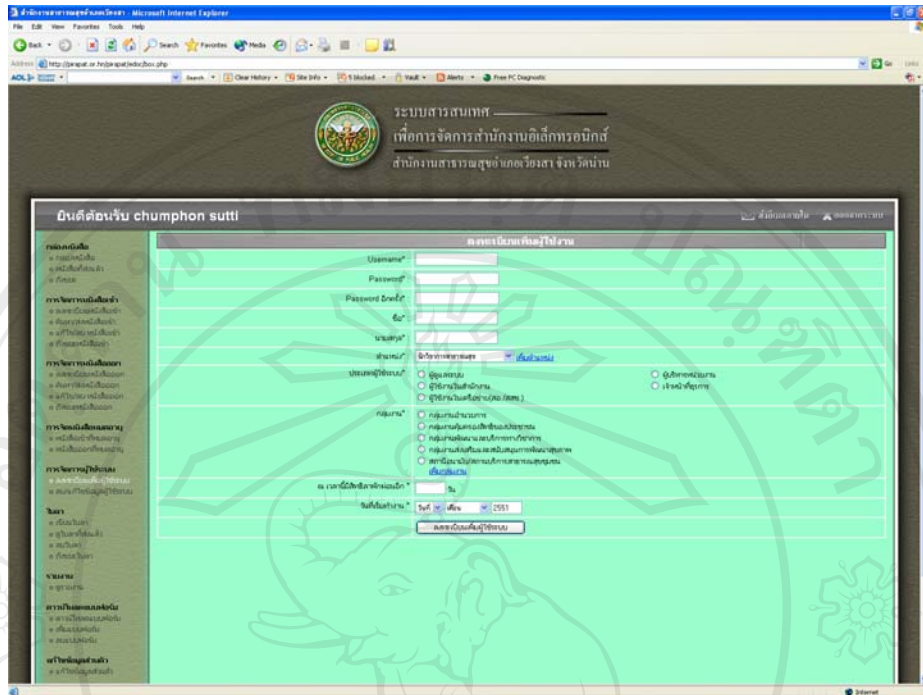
File Edit View Favorites Tools Help

Back Search Favorites Media

Address http://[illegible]/box.php

Go Links

ระบบสารสนเทศ
เพื่อการจัดการสำนักงานอิเล็กทรอนิกส์
สำนักงานสาธารณสุขอำเภอเวียงสา จังหวัดน่าน

ยินดีต้อนรับ chumphon sutti

ลงทะเบียนเพิ่มผู้ใช้งาน

Username*
Password*
Password อีกครั้ง*
ชื่อ*
นามสกุล*
ตำแหน่ง* นักวิชาการสาธารณสุข เพิ่มตำแหน่ง
ประเภทผู้ใช้ระบบ* ผู้ดูแลระบบ ผู้ใช้งานในสำนักงาน ผู้ใช้งานในเครือข่าย(สอ./รพสต.) ผู้บริหารหน่วยงาน เจ้าหน้าที่ธุรการ
กลุ่มงาน* กลุ่มงานอำนวยการ กลุ่มงานคุ้มครองผู้บริโภค กลุ่มงานพัฒนาระบบบริการ กลุ่มงานส่งเสริมและสนับสนุน สถานีอนามัย เพิ่มกลุ่มงาน
ระยะเวลาที่มีสิทธิ์ลา *
วันที่เริ่มทำงาน * วันที่ เดือน 2551

ลงทะเบียนเพิ่มผู้ใช้ระบบ

Internet